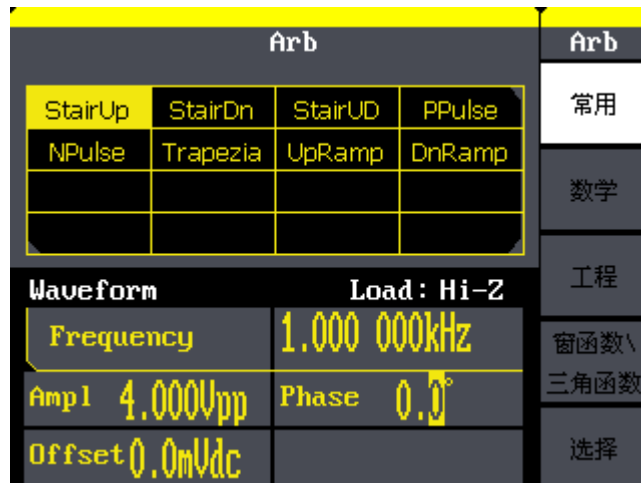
Arb

| StairUp | StairDn | StairUD | PPulse |
|---|---|---|---|
| NPulse | Trapezia | UpRamp | DnRamp |
| | | | |
| | | | |

Waveform Load: Hi-Z

Frequency 1.000 000kHz

Ampl 4.000Vpp Phase 0.0°

Offset 0.0mVdc

Arb

常用

数学

工程

窗函数\三角函数

选择